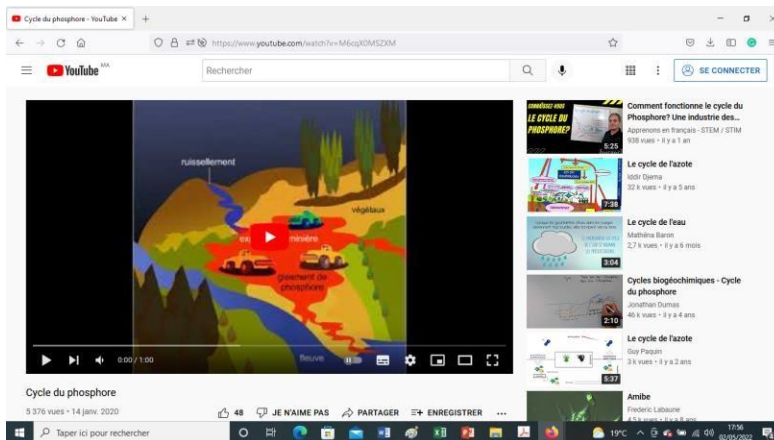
Cycle du phosphore - YouTube ×   +

https://www.youtube.com/watch?v=M6cqX0MSZXM

YouTube MA   Rechercher   SE CONNECTER

ruissellement
végétaux
ex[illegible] minière
gisement de phosphore
fleuve

0:00 / 1:00

Cycle du phosphore
5 376 vues • 14 janv. 2020
48   JE N'AIME PAS   PARTAGER   ENREGISTRER   ...

CONNAISSEZ-VOUS LE CYCLE DU PHOSPHORE?
5:25
Comment fonctionne le cycle du Phosphore? Une industrie des...
Apprenons en français - STEM / STIM
938 vues • il y a 1 an

7:38
Le cycle de l'azote
Iddir Djema
32 k vues • il y a 5 ans

3:04
Le cycle de l'eau
Mathéna Baron
2,7 k vues • il y a 6 mois

2:10
Cycles biogéochimiques - Cycle du phosphore
Jonathan Dumas
46 k vues • il y a 4 ans

5:37
Le cycle de l'azote
Guy Paquin
3 k vues • il y a 2 ans

Amibe
Frederic Labaune
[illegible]

Taper ici pour rechercher
19°C   17:56   02/05/2022